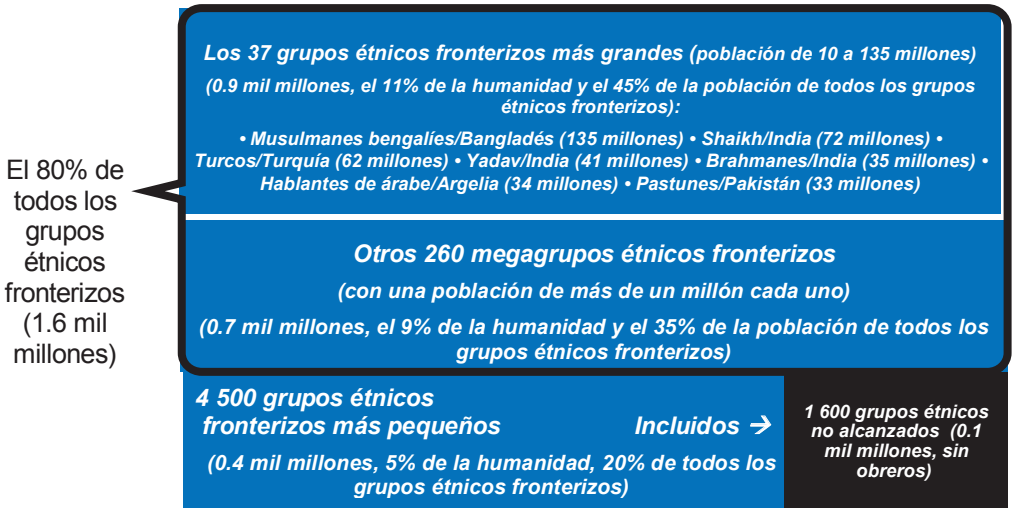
El 80% de todos los grupos étnicos fronterizos (1.6 mil millones)

Los 37 grupos étnicos fronterizos más grandes (población de 10 a 135 millones)

(0.9 mil millones, el 11% de la humanidad y el 45% de la población de todos los grupos étnicos fronterizos):

• Musulmanes bengalíes/Bangladés (135 millones) • Shaikh/India (72 millones) • Turcos/Turquía (62 millones) • Yadav/India (41 millones) • Brahmanes/India (35 millones) • Hablantes de árabe/Argelia (34 millones) • Pastunes/Pakistán (33 millones)

Otros 260 megagrupos étnicos fronterizos

(con una población de más de un millón cada uno)

(0.7 mil millones, el 9% de la humanidad y el 35% de la población de todos los grupos étnicos fronterizos)

4 500 grupos étnicos fronterizos más pequeños

Incluidos →

(0.4 mil millones, 5% de la humanidad, 20% de todos los grupos étnicos fronterizos)

1 600 grupos étnicos no alcanzados (0.1 mil millones, sin obreros)